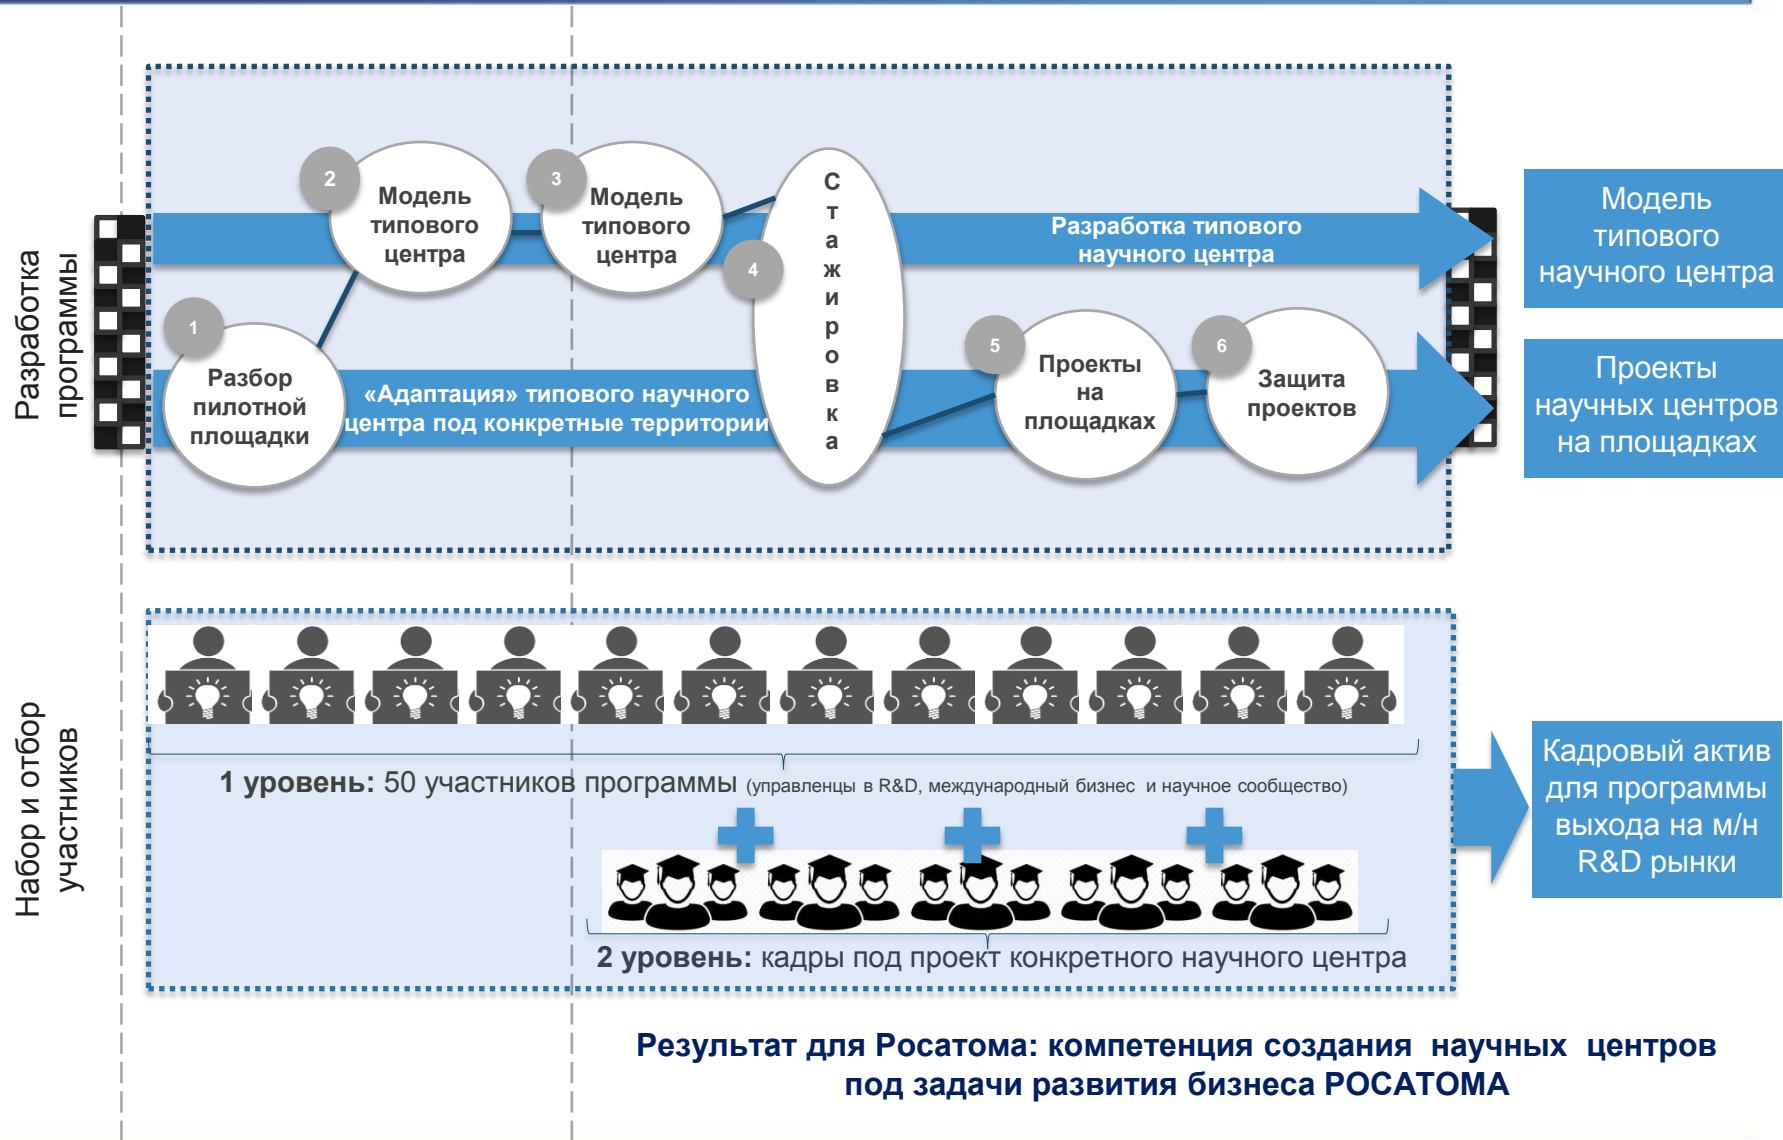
Разработка программы

2
Модель типового центра

3
Модель типового центра

4
Стажировка

Разработка типового научного центра

1
Разбор пилотной площадки

«Адаптация» типового научного центра под конкретные территории

5
Проекты на площадках

6
Защита проектов

Модель типового научного центра

Проекты научных центров на площадках

Набор и отбор участников

1 уровень: 50 участников программы (управленцы в R&D, международный бизнес и научное сообщество)

2 уровень: кадры под проект конкретного научного центра

Кадровый актив для программы выхода на м/н R&D рынки

Результат для Росатома: компетенция создания научных центров под задачи развития бизнеса РОСАТОМА